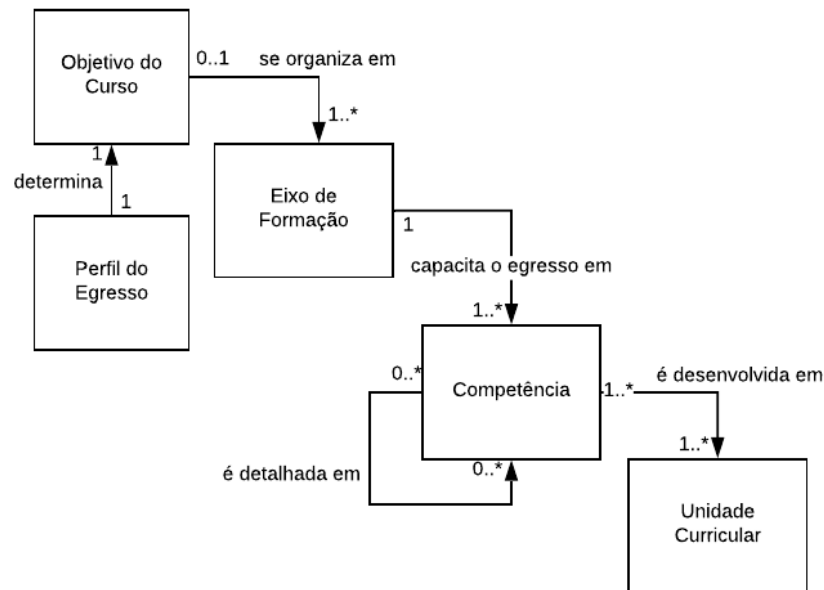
Objetivo do Curso

0..1

se organiza em

1..*

1

determina

1

Eixo de Formação

1

Perfil do Egresso

capacita o egresso em

1..*

0..*

Competência

1..*

é desenvolvida em

1..*

é detalhada em

0..*

Unidade Curricular